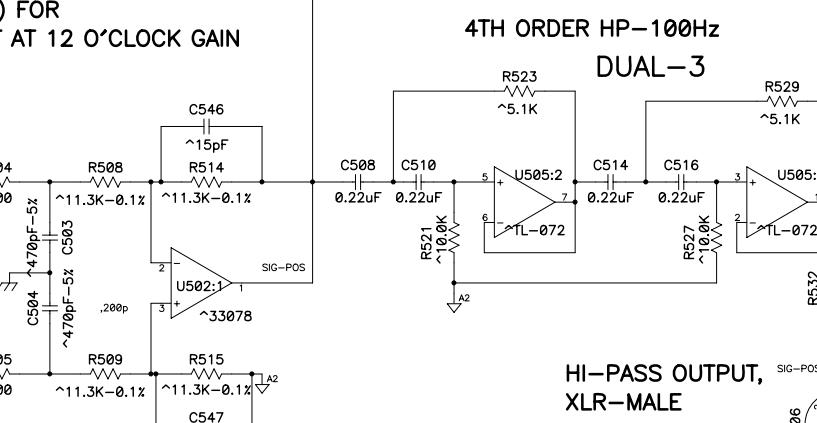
) FOR
T AT 12 O'CLOCK GAIN

4TH ORDER HP—100Hz

DUAL—3

R523
^5.1K

R529
^5.1K

C546
^15pF

R508
^11.3K—0.1%

R514
^11.3K—0.1%

04
00

C508
0.22uF

C510
0.22uF

5
U505:2
7
6
^TL—072

C514
0.22uF

C516
0.22uF

3
U505:
2
^TL—072

R521
^10.0K

R527
^10.0K

^470pF—5%
C503

C504
^470pF—5%

,200p

2
U502:1
1
3
^33078

SIG—POS

A2

R532

05
00

R509
^11.3K—0.1%

R515
^11.3K—0.1%

A2

C547

HI—PASS OUTPUT,
XLR—MALE

SIG—POS

06